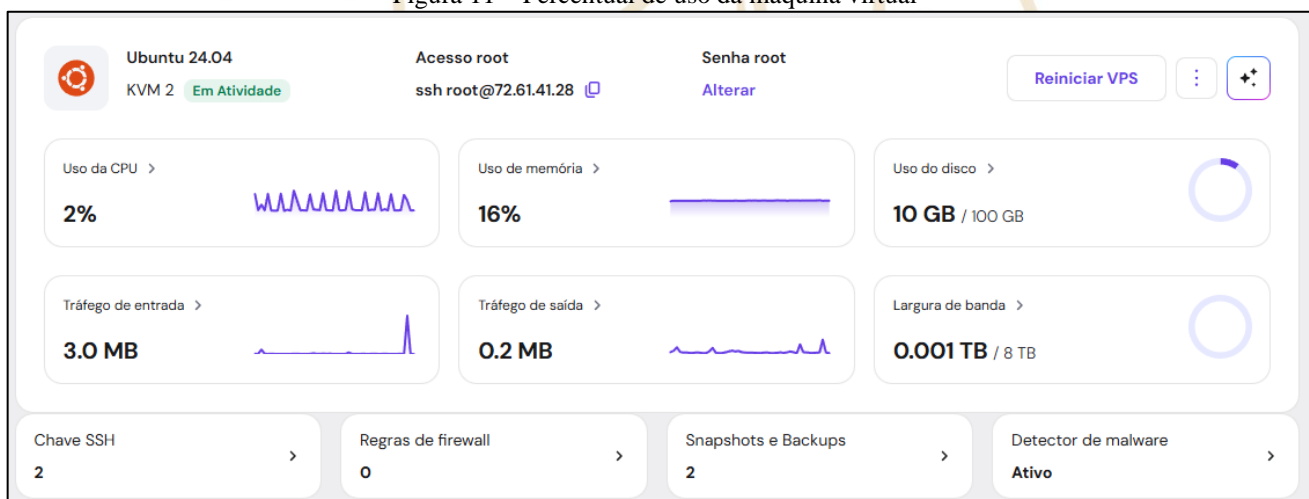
Ubuntu 24.04
KVM 2 Em Atividade

Acesso root
ssh root@72.61.41.28

Senha root
Alterar

Reiniciar VPS

Uso da CPU >
2%

Uso de memória >
16%

Uso do disco >
10 GB / 100 GB

Tráfego de entrada >
3.0 MB

Tráfego de saída >
0.2 MB

Largura de banda >
0.001 TB / 8 TB

Chave SSH
2

Regras de firewall
0

Snapshots e Backups
2

Detector de malware
Ativo